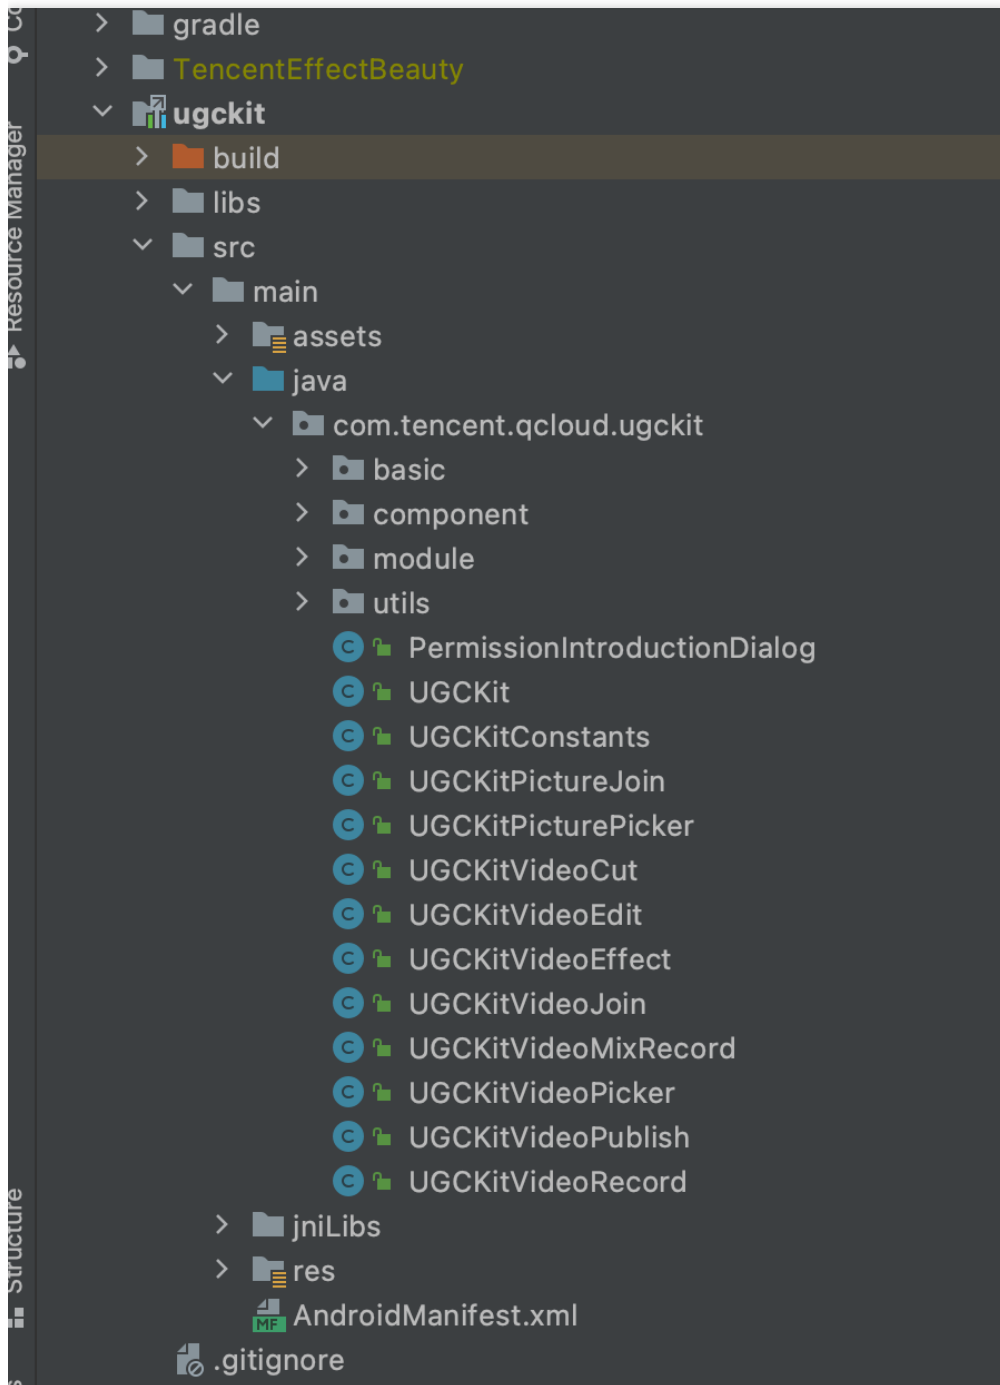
Resource Manager

gradle
TencentEffectBeauty
ugckit
build
libs
src
main
assets
java
com.tencent.qcloud.ugckit
basic
component
module
utils
PermissionIntroductionDialog
UGCKit
UGCKitConstants
UGCKitPictureJoin
UGCKitPicturePicker
UGCKitVideoCut
UGCKitVideoEdit
UGCKitVideoEffect
UGCKitVideoJoin
UGCKitVideoMixRecord
UGCKitVideoPicker
UGCKitVideoPublish
UGCKitVideoRecord
jniLibs
res
AndroidManifest.xml
.gitignore

Structure